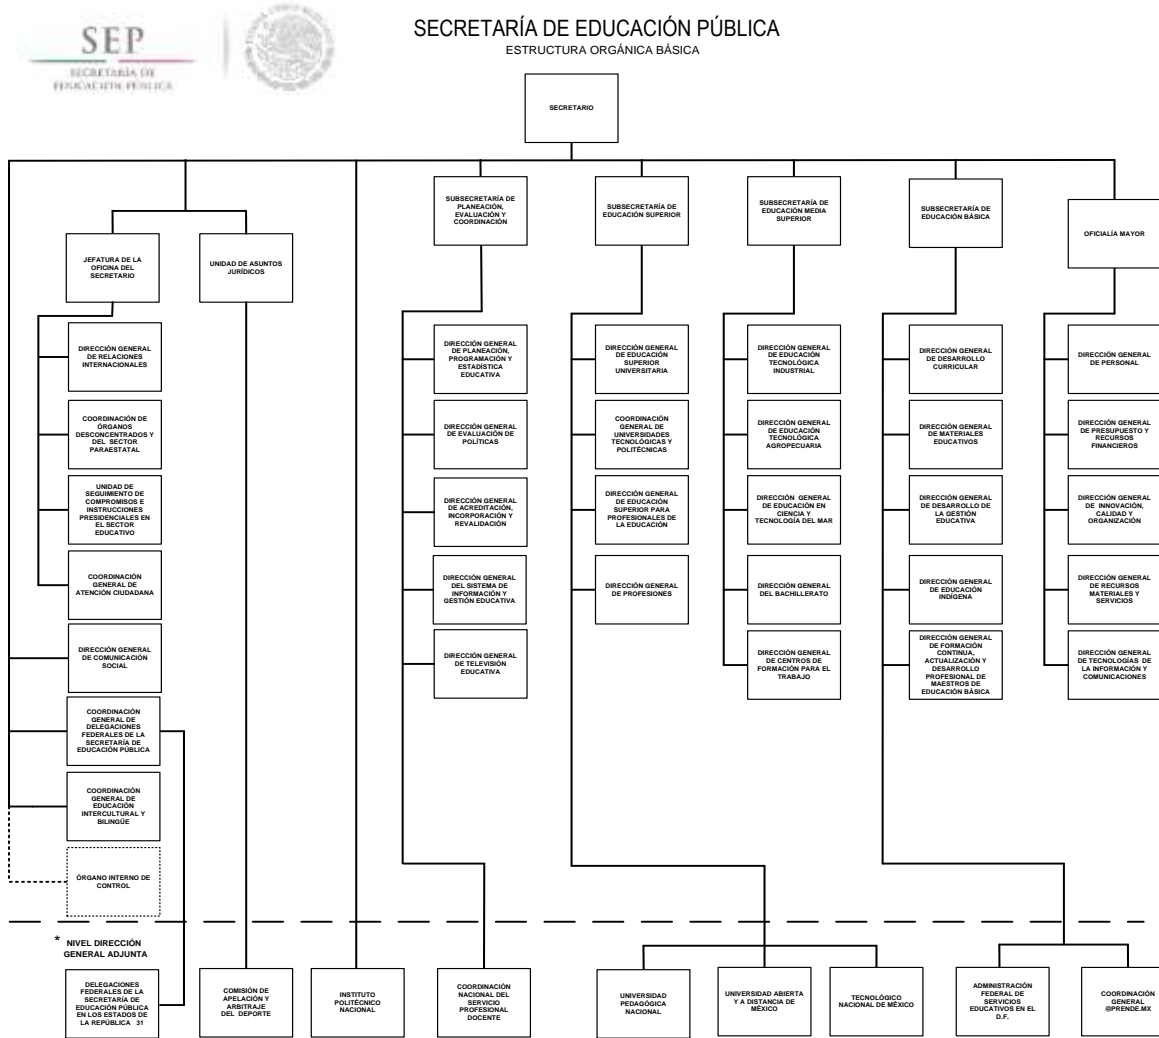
SEP
SECRETARÍA DE EDUCACIÓN PÚBLICA

SECRETARÍA DE EDUCACIÓN PÚBLICA
ESTRUCTURA ORGÁNICA BÁSICA

SECRETARIO

JEFATURA DE LA OFICINA DEL SECRETARIO

UNIDAD DE ASUNTOS JURÍDICOS

DIRECCIÓN GENERAL DE RELACIONES INTERNACIONALES

COORDINACIÓN DE ÓRGANOS DESCONCENTRADOS Y DEL SECTOR PARAESTATAL

UNIDAD DE SEGUIMIENTO DE COMPROMISOS E INSTRUCCIONES PRESIDENCIALES EN EL SECTOR EDUCATIVO

COORDINACIÓN GENERAL DE ATENCIÓN CIUDADANA

DIRECCIÓN GENERAL DE COMUNICACIÓN SOCIAL

COORDINACIÓN GENERAL DE DELEGACIONES FEDERALES DE LA SECRETARÍA DE EDUCACIÓN PÚBLICA

COORDINACIÓN GENERAL DE EDUCACIÓN INTERCULTURAL Y BILINGÜE

ÓRGANO INTERNO DE CONTROL

SUBSECRETARÍA DE PLANEACIÓN, EVALUACIÓN Y COORDINACIÓN

DIRECCIÓN GENERAL DE PLANEACIÓN, PROGRAMACIÓN Y ESTADÍSTICA EDUCATIVA

DIRECCIÓN GENERAL DE EVALUACIÓN DE POLÍTICAS

DIRECCIÓN GENERAL DE ACREDITACIÓN, INCORPORACIÓN Y REVALIDACIÓN

DIRECCIÓN GENERAL DEL SISTEMA DE INFORMACIÓN Y GESTIÓN EDUCATIVA

DIRECCIÓN GENERAL DE TELEVISIÓN EDUCATIVA

SUBSECRETARÍA DE EDUCACIÓN SUPERIOR

DIRECCIÓN GENERAL DE EDUCACIÓN SUPERIOR UNIVERSITARIA

COORDINACIÓN GENERAL DE UNIVERSIDADES TECNOLÓGICAS Y POLITÉCNICAS

DIRECCIÓN GENERAL DE EDUCACIÓN SUPERIOR PARA PROFESIONALES DE LA EDUCACIÓN

DIRECCIÓN GENERAL DE PROFESIONES

SUBSECRETARÍA DE EDUCACIÓN MEDIA SUPERIOR

DIRECCIÓN GENERAL DE EDUCACIÓN TECNOLÓGICA INDUSTRIAL

DIRECCIÓN GENERAL DE EDUCACIÓN TECNOLÓGICA AGROPECUARIA

DIRECCIÓN GENERAL DE EDUCACIÓN EN CIENCIA Y TECNOLOGÍA DEL MAR

DIRECCIÓN GENERAL DEL BACHILLERATO

DIRECCIÓN GENERAL DE CENTROS DE FORMACIÓN PARA EL TRABAJO

SUBSECRETARÍA DE EDUCACIÓN BÁSICA

DIRECCIÓN GENERAL DE DESARROLLO CURRICULAR

DIRECCIÓN GENERAL DE MATERIALES EDUCATIVOS

DIRECCIÓN GENERAL DE DESARROLLO DE LA GESTIÓN EDUCATIVA

DIRECCIÓN GENERAL DE EDUCACIÓN INDÍGENA

DIRECCIÓN GENERAL DE FORMACIÓN CONTINUA, ACTUALIZACIÓN Y DESARROLLO PROFESIONAL DE MAESTROS DE EDUCACIÓN BÁSICA

OFICIALÍA MAYOR

DIRECCIÓN GENERAL DE PERSONAL

DIRECCIÓN GENERAL DE PRESUPUESTO Y RECURSOS FINANCIEROS

DIRECCIÓN GENERAL DE INNOVACIÓN, CALIDAD Y ORGANIZACIÓN

DIRECCIÓN GENERAL DE RECURSOS MATERIALES Y SERVICIOS

DIRECCIÓN GENERAL DE TECNOLOGÍAS DE LA INFORMACIÓN Y COMUNICACIONES

* NIVEL DIRECCIÓN GENERAL ADJUNTA

DELEGACIONES FEDERALES DE LA SECRETARÍA DE EDUCACIÓN PÚBLICA EN LOS ESTADOS DE LA REPÚBLICA 31

COMISIÓN DE APELACIÓN Y ARBITRAJE DEL DEPORTE

INSTITUTO POLITÉCNICO NACIONAL

COORDINACIÓN NACIONAL DEL SERVICIO PROFESIONAL DOCENTE

UNIVERSIDAD PEDAGÓGICA NACIONAL

UNIVERSIDAD ABIERTA Y A DISTANCIA DE MÉXICO

TECNOLÓGICO NACIONAL DE MÉXICO

ADMINISTRACIÓN FEDERAL DE SERVICIOS EDUCATIVOS EN EL D.F.

COORDINACIÓN GENERAL @PRENDE.MX